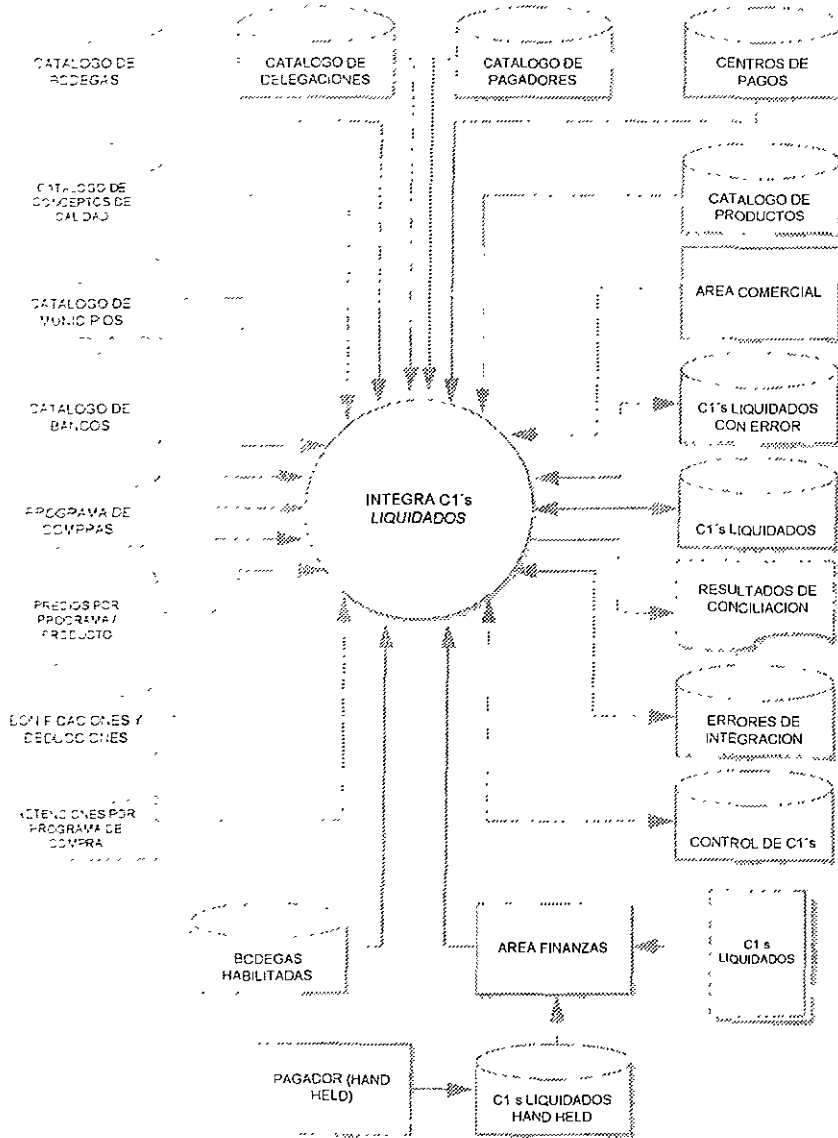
CATALOGO DE BODEGAS

CATALOGO DE DELEGACIONES

CATALOGO DE PAGADORES

CENTROS DE PAGOS

CATALOGO DE CONCEPTOS DE CALIDAD

CATALOGO DE PRODUCTOS

CATALOGO DE MUNICIPIOS

AREA COMERCIAL

CATALOGO DE BANCOS

C1's LIQUIDADOS CON ERROR

PROGRAMA DE COMPRAS

INTEGRA C1's LIQUIDADOS

C1's LIQUIDADOS

PRECIOS POR PROGRAMA / PRODUCTO

RESULTADOS DE CONCILIACION

BONIFICACIONES Y DEDUCCIONES

ERRORES DE INTEGRACION

RETENCIONES POR PROGRAMA DE COMPRA

CONTROL DE C1's

BODEGAS HABILITADAS

AREA FINANZAS

C1 s LIQUIDADOS

PAGADOR (HAND HELD)

C1 s LIQUIDADOS HAND HELD